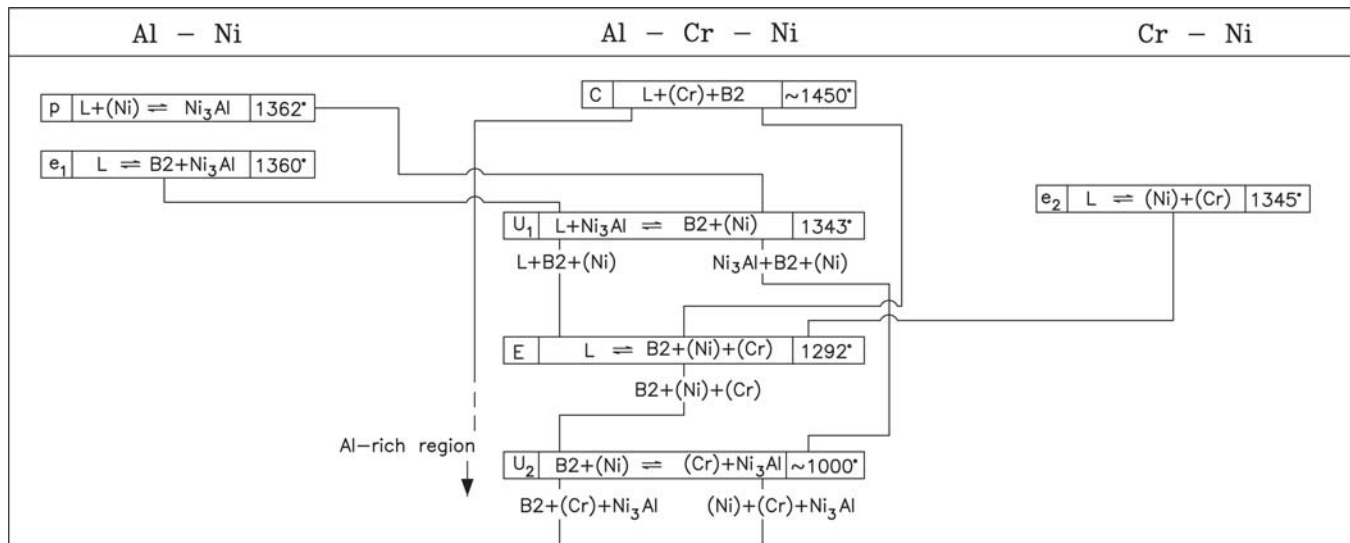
Al – Ni

Al – Cr – Ni

Cr – Ni

| p | L+(Ni) $\rightleftharpoons$ $Ni_3Al$ | 1362° |
|---|---|---|

| $e_1$ | L $\rightleftharpoons$ B2+$Ni_3Al$ | 1360° |
|---|---|---|

| C | L+(Cr)+B2 | ~1450° |
|---|---|---|

| $U_1$ | L+$Ni_3Al$ $\rightleftharpoons$ B2+(Ni) | 1343° |
|---|---|---|

| $e_2$ | L $\rightleftharpoons$ (Ni)+(Cr) | 1345° |
|---|---|---|

L+B2+(Ni)

$Ni_3Al$+B2+(Ni)

| E | L $\rightleftharpoons$ B2+(Ni)+(Cr) | 1292° |
|---|---|---|

B2+(Ni)+(Cr)

Al–rich region

| $U_2$ | B2+(Ni) $\rightleftharpoons$ (Cr)+$Ni_3Al$ | ~1000° |
|---|---|---|

B2+(Cr)+$Ni_3Al$

(Ni)+(Cr)+$Ni_3Al$